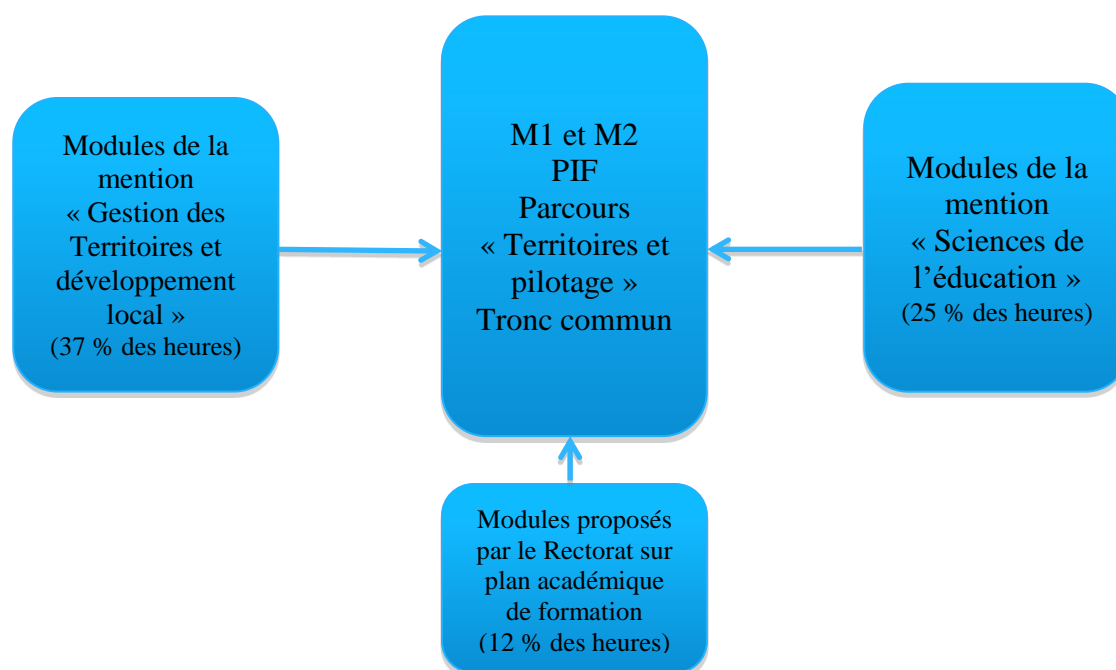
Modules de la mention « Gestion des Territoires et développement local »
(37 % des heures)

M1 et M2
PIF
Parcours
« Territoires et pilotage »
Tronc commun

Modules de la mention « Sciences de l'éducation »
(25 % des heures)

Modules proposés par le Rectorat sur plan académique de formation
(12 % des heures)